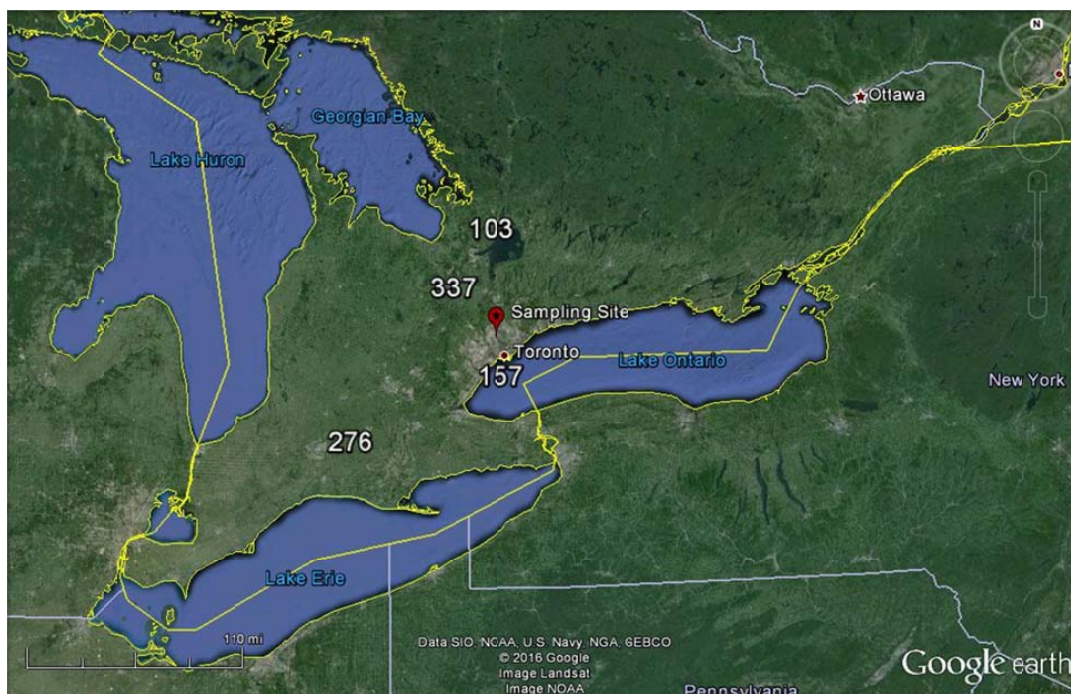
N

Ottawa

Georgian Bay

Lake Huron

103

337

Sampling Site

Toronto

157

Lake Ontario

New York

276

Lake Erie

110 mi

Data SIO, NOAA, U.S. Navy, NGA, GEBCO
© 2016 Google
Image Landsat
Image NOAA

Pennsylvania

Google earth